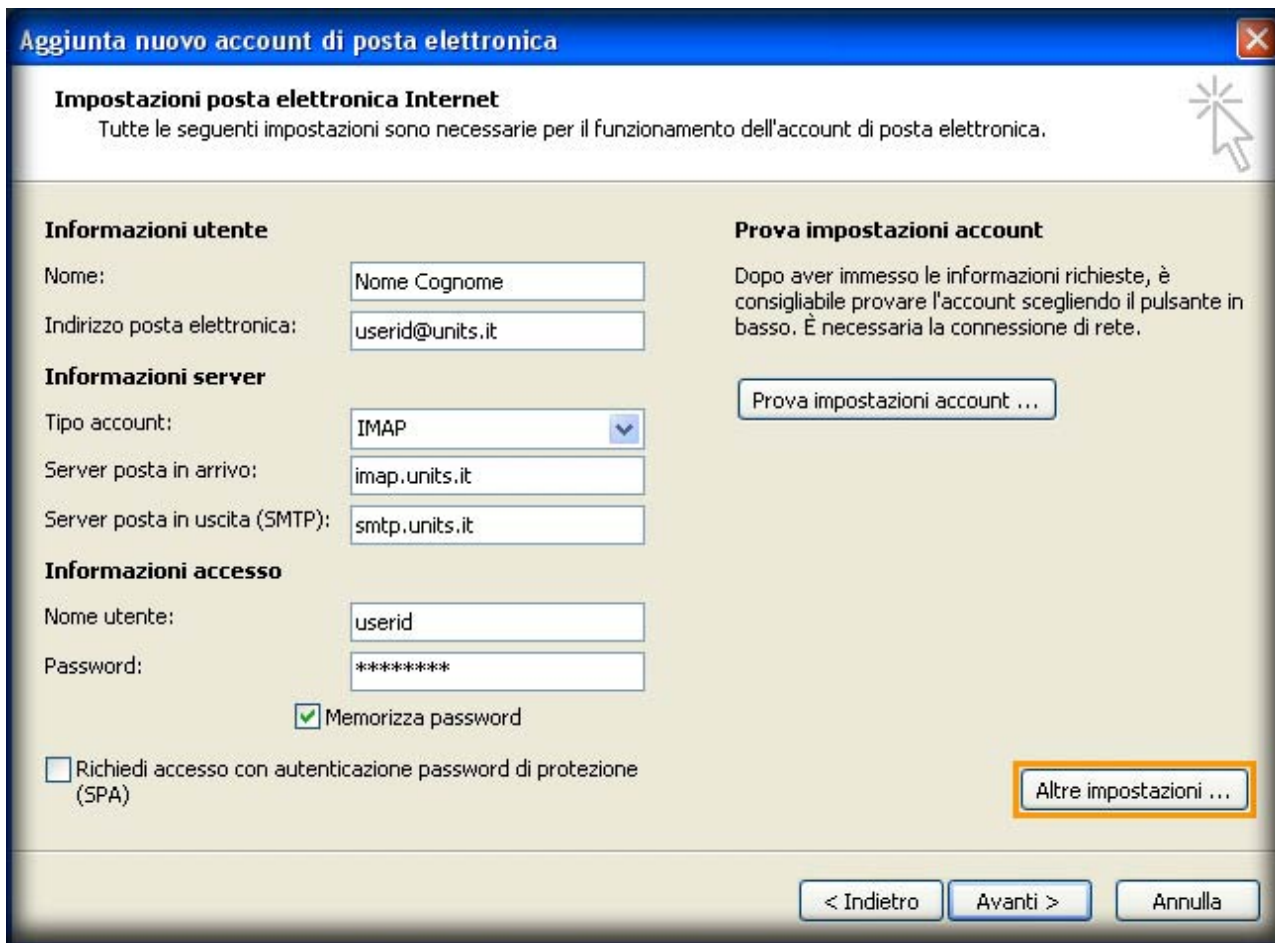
Aggiunta nuovo account di posta elettronica

Impostazioni posta elettronica Internet
Tutte le seguenti impostazioni sono necessarie per il funzionamento dell'account di posta elettronica.

Informazioni utente
Nome: Nome Cognome
Indirizzo posta elettronica: userid@units.it

Informazioni server
Tipo account: IMAP
Server posta in arrivo: imap.units.it
Server posta in uscita (SMTP): smtp.units.it

Informazioni accesso
Nome utente: userid
Password: ********

Memorizza password

Richiedi accesso con autenticazione password di protezione (SPA)

Prova impostazioni account

Dopo aver immesso le informazioni richieste, è consigliabile provare l'account scegliendo il pulsante in basso. È necessaria la connessione di rete.

Prova impostazioni account ...

Altre impostazioni ...

< Indietro Avanti > Annulla